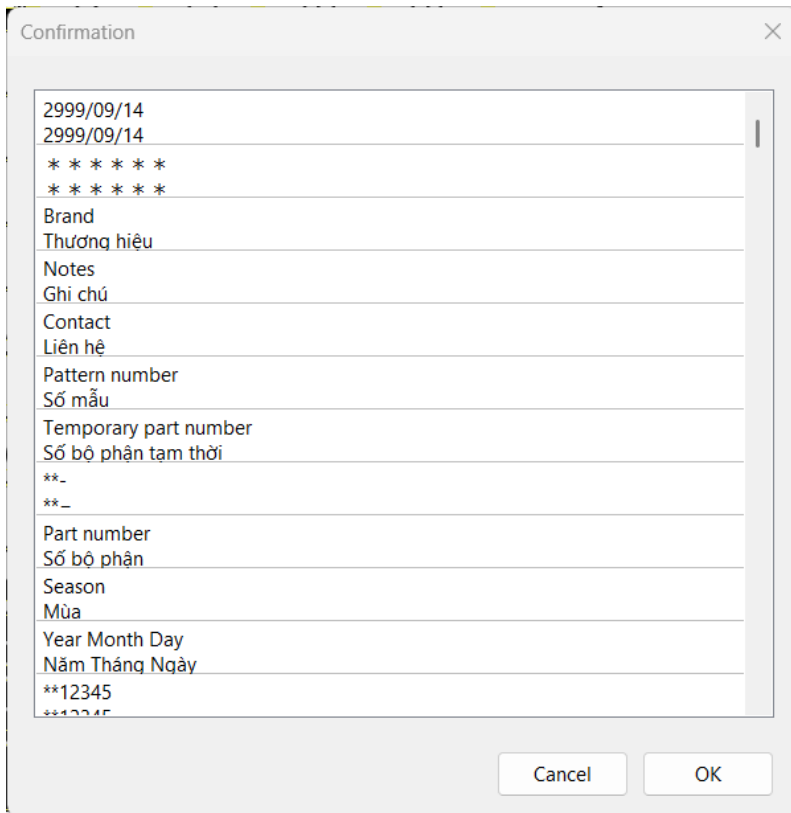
Confirmation
×

2999/09/14
2999/09/14

＊＊＊＊＊＊
＊＊＊＊＊＊

Brand
Thương hiệu

Notes
Ghi chú

Contact
Liên hệ

Pattern number
Số mẫu

Temporary part number
Số bộ phận tạm thời

**-
**_

Part number
Số bộ phận

Season
Mùa

Year Month Day
Năm Tháng Ngày

**12345
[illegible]

Cancel
OK